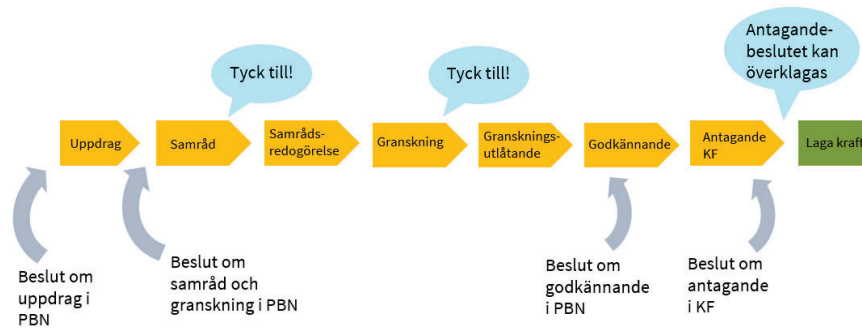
Antagande-beslutet kan överklagas

Tyck till!

Tyck till!

Uppdrag

Samråd

Samråds-redogörelse

Granskning

Gransknings-utlåtande

Godkännande

Antagande KF

Laga kraft

Beslut om uppdrag i PBN

Beslut om samråd och granskning i PBN

Beslut om godkännande i PBN

Beslut om antagande i KF